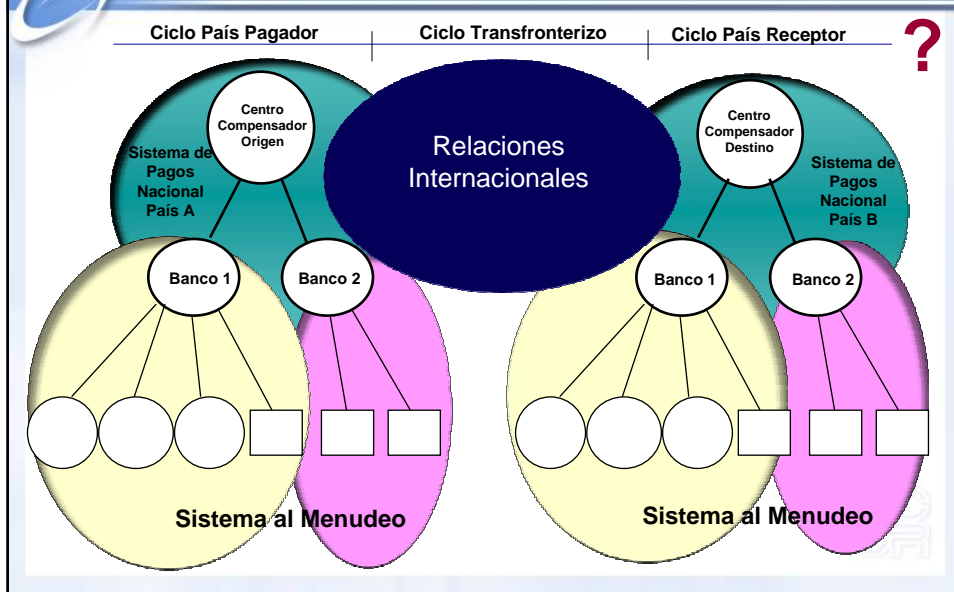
Ciclo País Pagador | Ciclo Transfronterizo | Ciclo País Receptor

?

Centro Compensador Origen

Sistema de Pagos Nacional País A

Relaciones Internacionales

Centro Compensador Destino

Sistema de Pagos Nacional País B

Banco 1

Banco 2

Banco 1

Banco 2

Sistema al Menudeo

Sistema al Menudeo